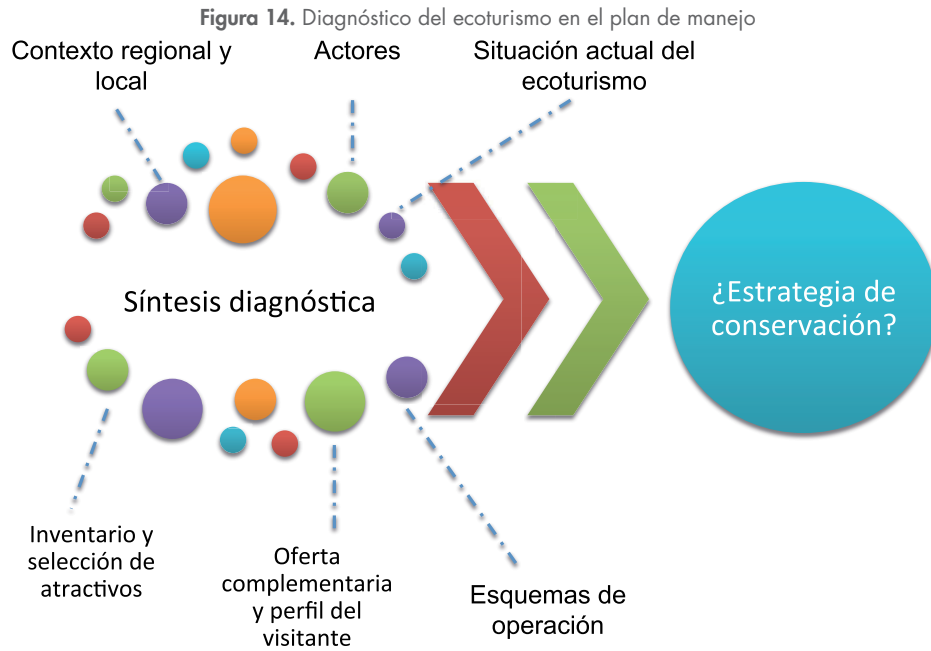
**Figura 14.** Diagnóstico del ecoturismo en el plan de manejo

Contexto regional y local

Actores

Situación actual del ecoturismo

Síntesis diagnóstica

¿Estrategia de conservación?

Inventario y selección de atractivos

Oferta complementaria y perfil del visitante

Esquemas de operación